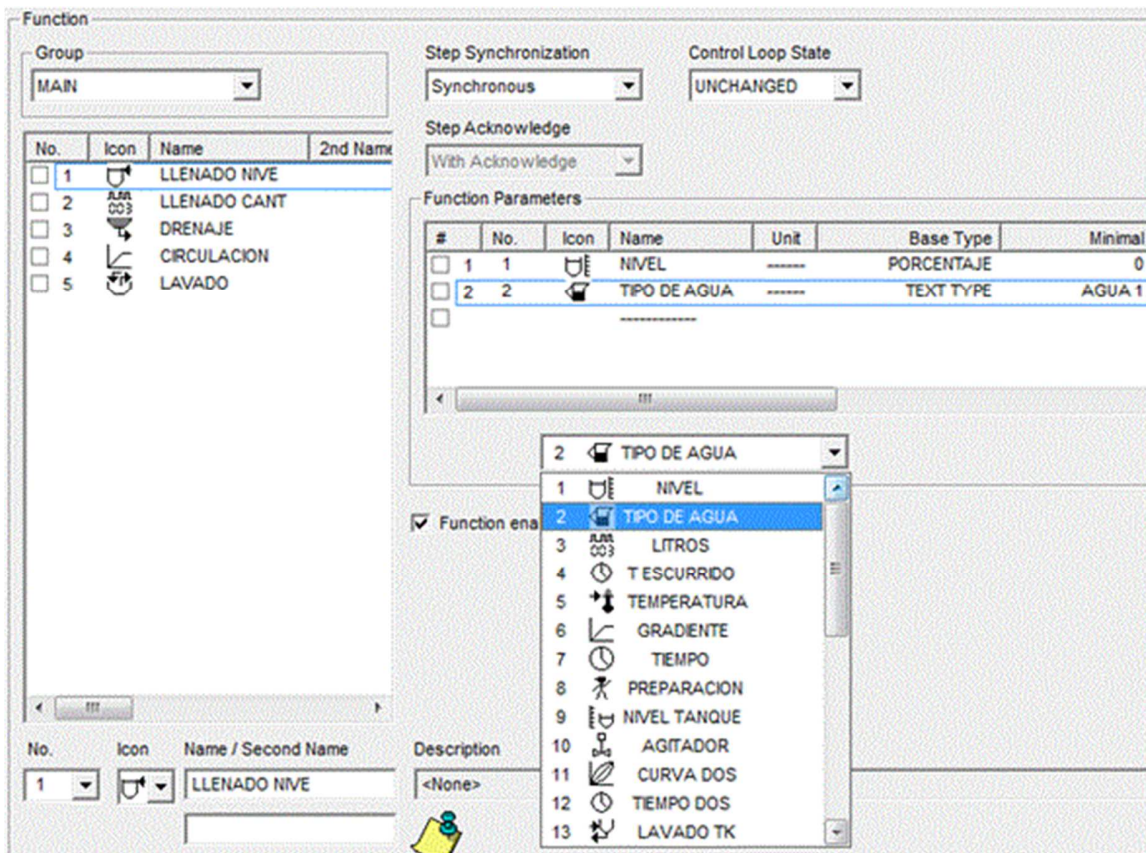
Function

Group
MAIN

| No. | Icon | Name | 2nd Name |
|---|---|---|---|
| 1 | | LLENADO NIVE | |
| 2 | | LLENADO CANT | |
| 3 | | DRENAJE | |
| 4 | | CIRCULACION | |
| 5 | | LAVADO | |

Step Synchronization
Synchronous

Control Loop State
UNCHANGED

Step Acknowledge
With Acknowledge

Function Parameters

| # | No. | Icon | Name | Unit | Base Type | Minimal |
|---|---|---|---|---|---|---|
| 1 | 1 | | NIVEL | ------ | PORCENTAJE | 0 |
| 2 | 2 | | TIPO DE AGUA | ------ | TEXT TYPE | AGUA 1 |
| | | | ------------ | | | |

2 TIPO DE AGUA
1 NIVEL
2 TIPO DE AGUA
3 LITROS
4 T ESCURRIDO
5 TEMPERATURA
6 GRADIENTE
7 TIEMPO
8 PREPARACION
9 NIVEL TANQUE
10 AGITADOR
11 CURVA DOS
12 TIEMPO DOS
13 LAVADO TK

Function ena

No.
1

Icon

Name / Second Name
LLENADO NIVE

Description
<None>